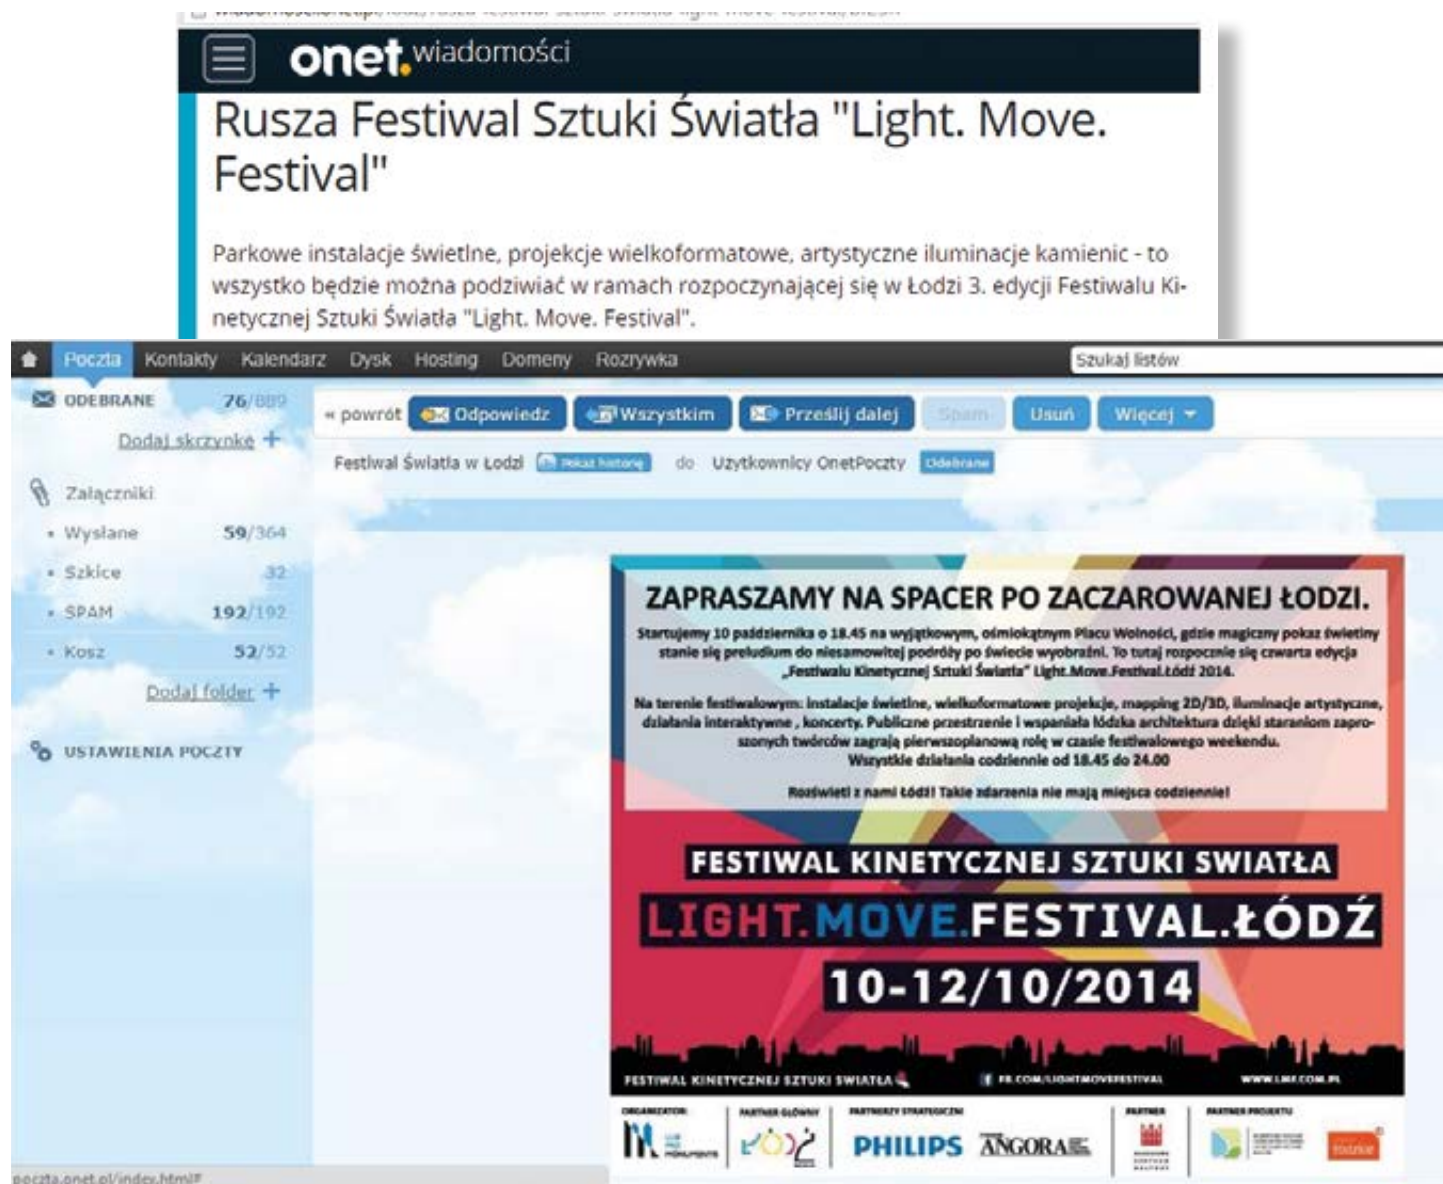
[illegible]

onet.wiadomości

Rusza Festiwal Sztuki Światła "Light. Move. Festival"

Parkowe instalacje świetlne, projekcje wielkoformatowe, artystyczne iluminacje kamienic - to wszystko będzie można podziwiać w ramach rozpoczynającej się w Łodzi 3. edycji Festiwalu Kinetycznej Sztuki Światła "Light. Move. Festival".

Poczta Kontakty Kalendarz Dysk Hosting Domeny Rozrywka Szukaj listów

ODEBRANE 76/889
Dodaj skrzynkę +
Załączniki
• Wysłane 59/364
• Szkice 32
• SPAM 192/192
• Kosz 52/52
Dodaj folder +
USTAWIENIA POCZTY

« powrót Odpowiedz Wszystkim Prześlij dalej Spam Usuń Więcej

Festiwal Światła w Łodzi Pokaż historię do Użytkownicy OnetPoczty Odebrane

ZAPRASZAMY NA SPACER PO ZACZAROWANEJ ŁODZI.

Startujemy 10 października o 18.45 na wyjątkowym, ośmiokątnym Placu Wolności, gdzie magiczny pokaz świetlny stanie się preludium do niesamowitej podróży po świecie wyobraźni. To tutaj rozpocznie się czwarta edycja „Festiwalu Kinetycznej Sztuki Światła" Light.Move.Festival.Łódź 2014.

Na terenie festiwalowym: instalacje świetlne, wielkoformatowe projekcje, mapping 2D/3D, iluminacje artystyczne, działania interaktywne , koncerty. Publiczne przestrzenie i wspaniała łódzka architektura dzięki staraniom zaproszonych twórców zagrają pierwszoplanową rolę w czasie festiwalowego weekendu. Wszystkie działania codziennie od 18.45 do 24.00

Rozświetl z nami Łódź! Takie zdarzenia nie mają miejsca codziennie!

FESTIWAL KINETYCZNEJ SZTUKI SWIATŁA
LIGHT.MOVE.FESTIVAL.ŁÓDŹ
10-12/10/2014

FESTIWAL KINETYCZNEJ SZTUKI SWIATŁA FB.COM/LIGHTMOVEFESTIVAL WWW.LMF.COM.PL

ORGANIZATOR: PARTNER GŁÓWNY PARTNERZY STRATEGICZNI PARTNER PARTNER PROJEKTU
PHILIPS ANGORA

poczta.onet.pl/index.html#